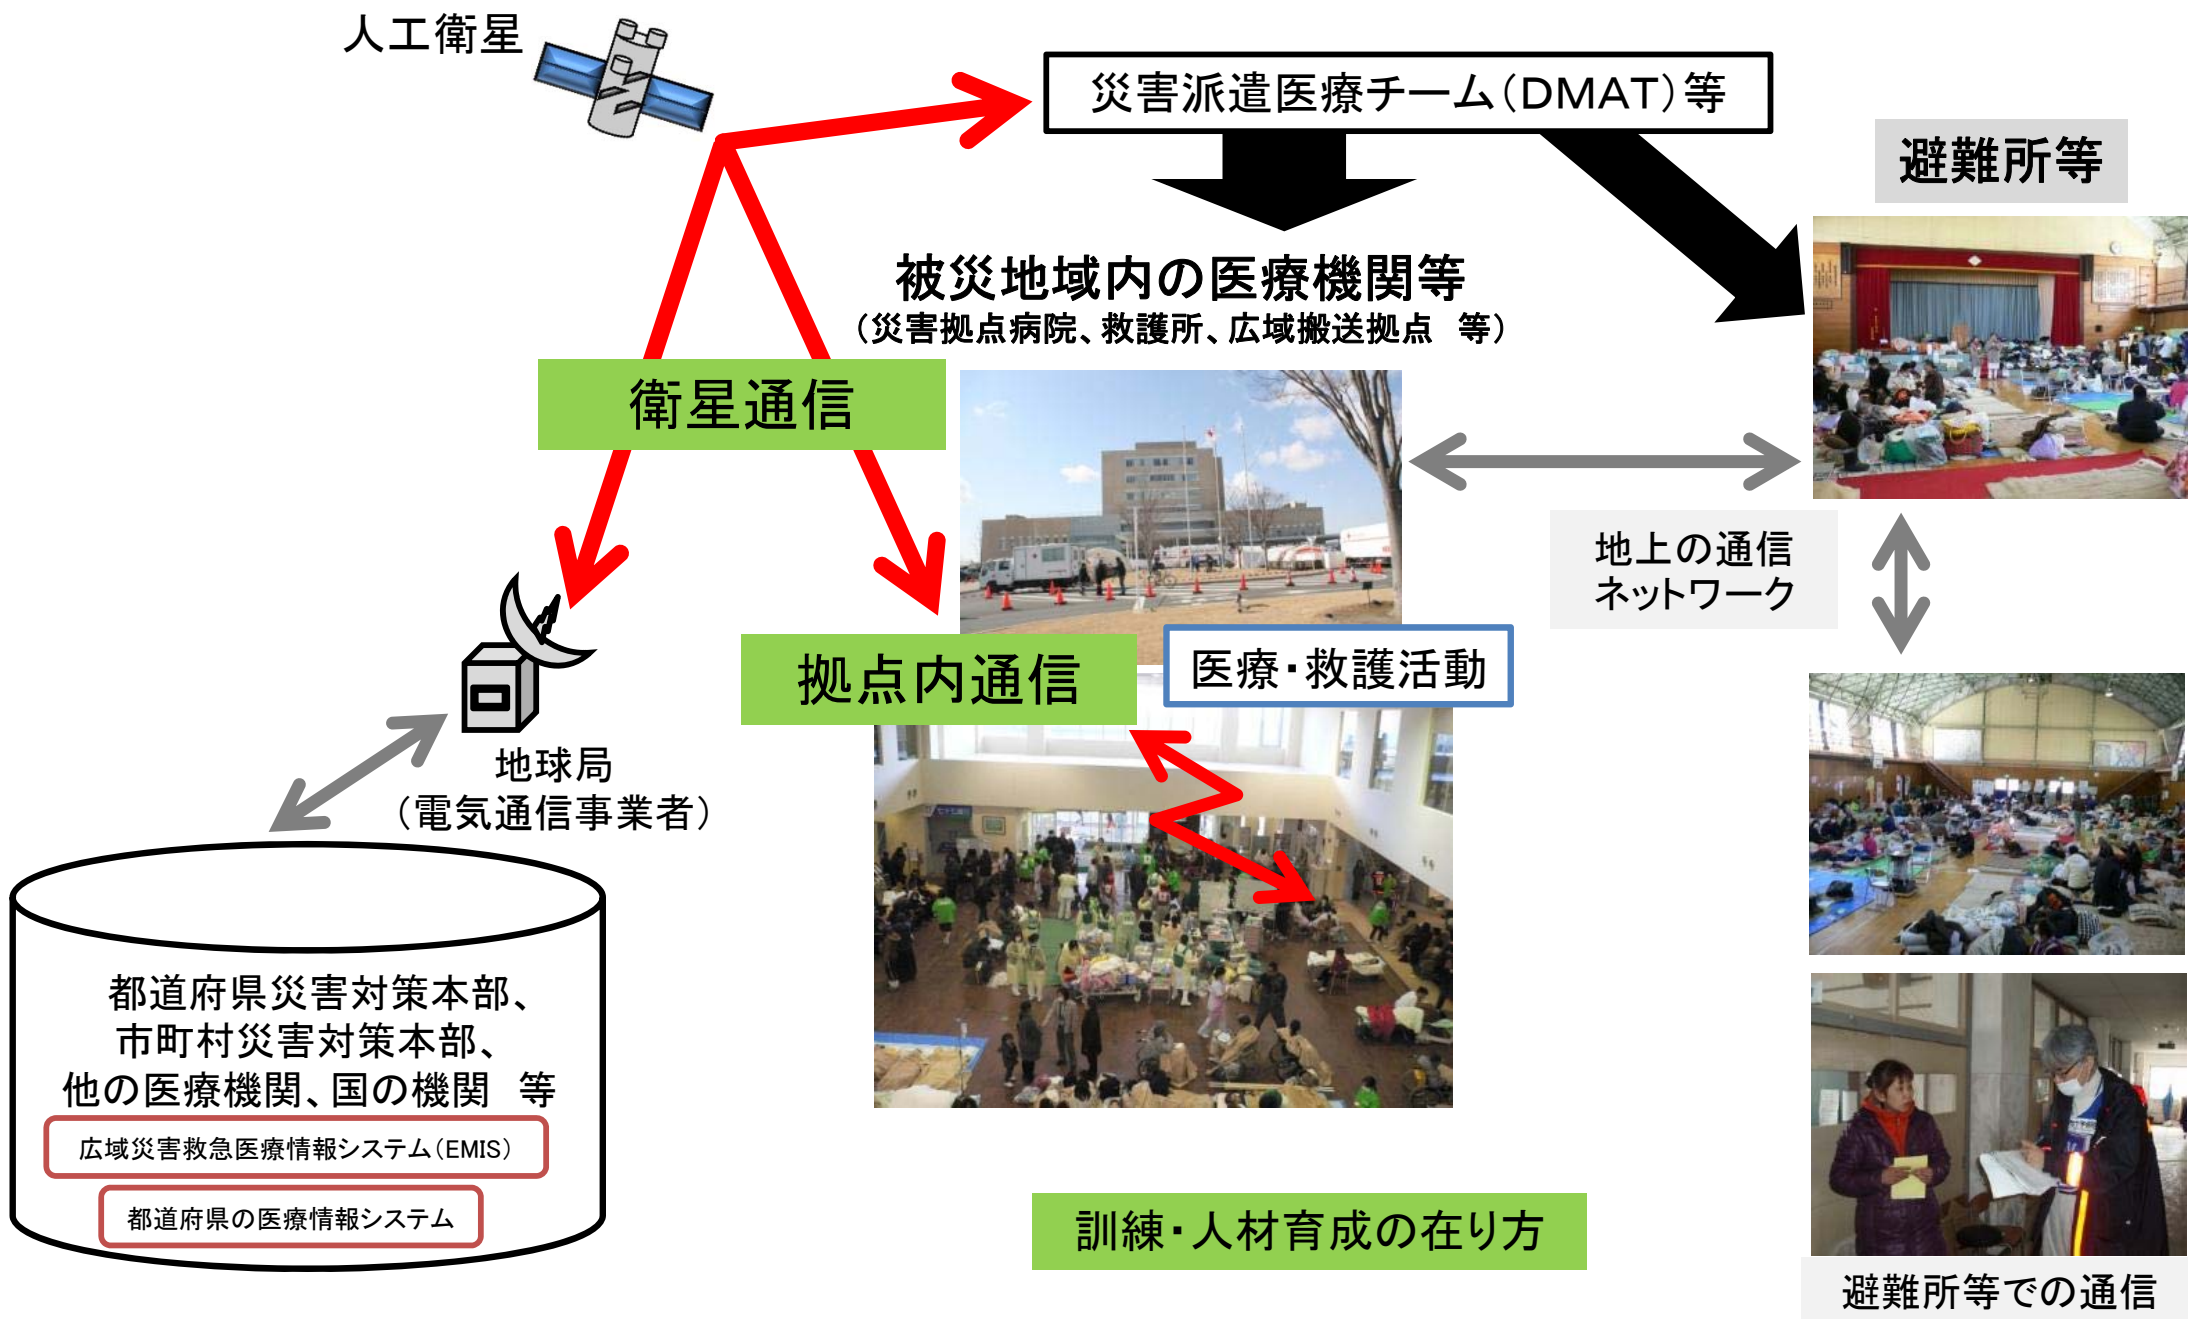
人工衛星

災害派遣医療チーム（DMAT）等

避難所等

被災地域内の医療機関等
（災害拠点病院、救護所、広域搬送拠点　等）

衛星通信

地上の通信ネットワーク

拠点内通信

医療・救護活動

地球局
（電気通信事業者）

都道府県災害対策本部、
市町村災害対策本部、
他の医療機関、国の機関　等

広域災害救急医療情報システム（EMIS）

都道府県の医療情報システム

訓練・人材育成の在り方

避難所等での通信